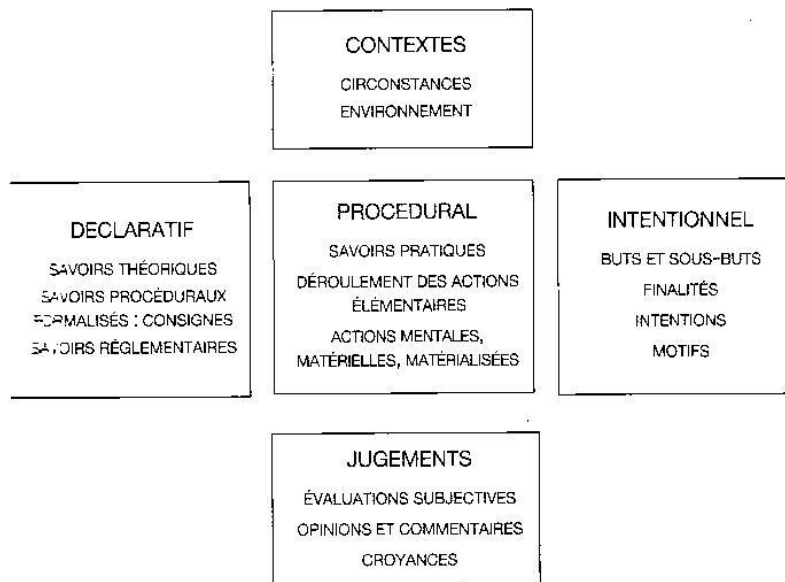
CONTEXTES
CIRCONSTANCES
ENVIRONNEMENT

DECLARATIF
SAVOIRS THÉORIQUES
SAVOIRS PROCÉDURAUX
FORMALISÉS : CONSIGNES
SAVOIRS RÉGLEMENTAIRES

PROCEDURAL
SAVOIRS PRATIQUES
DÉROULEMENT DES ACTIONS ÉLÉMENTAIRES
ACTIONS MENTALES, MATÉRIELLES, MATÉRIALISÉES

INTENTIONNEL
BUTS ET SOUS-BUTS
FINALITÉS
INTENTIONS
MOTIFS

JUGEMENTS
ÉVALUATIONS SUBJECTIVES
OPINIONS ET COMMENTAIRES
CROYANCES